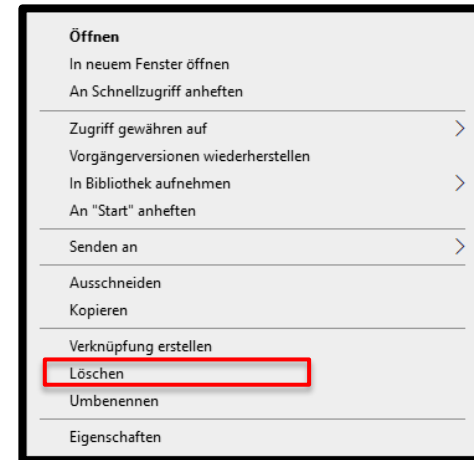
Öffnen
In neuem Fenster öffnen
An Schnellzugriff anheften

Zugriff gewähren auf
Vorgängerversionen wiederherstellen
In Bibliothek aufnehmen
An "Start" anheften

Senden an

Ausschneiden
Kopieren

Verknüpfung erstellen
Löschen
Umbenennen

Eigenschaften